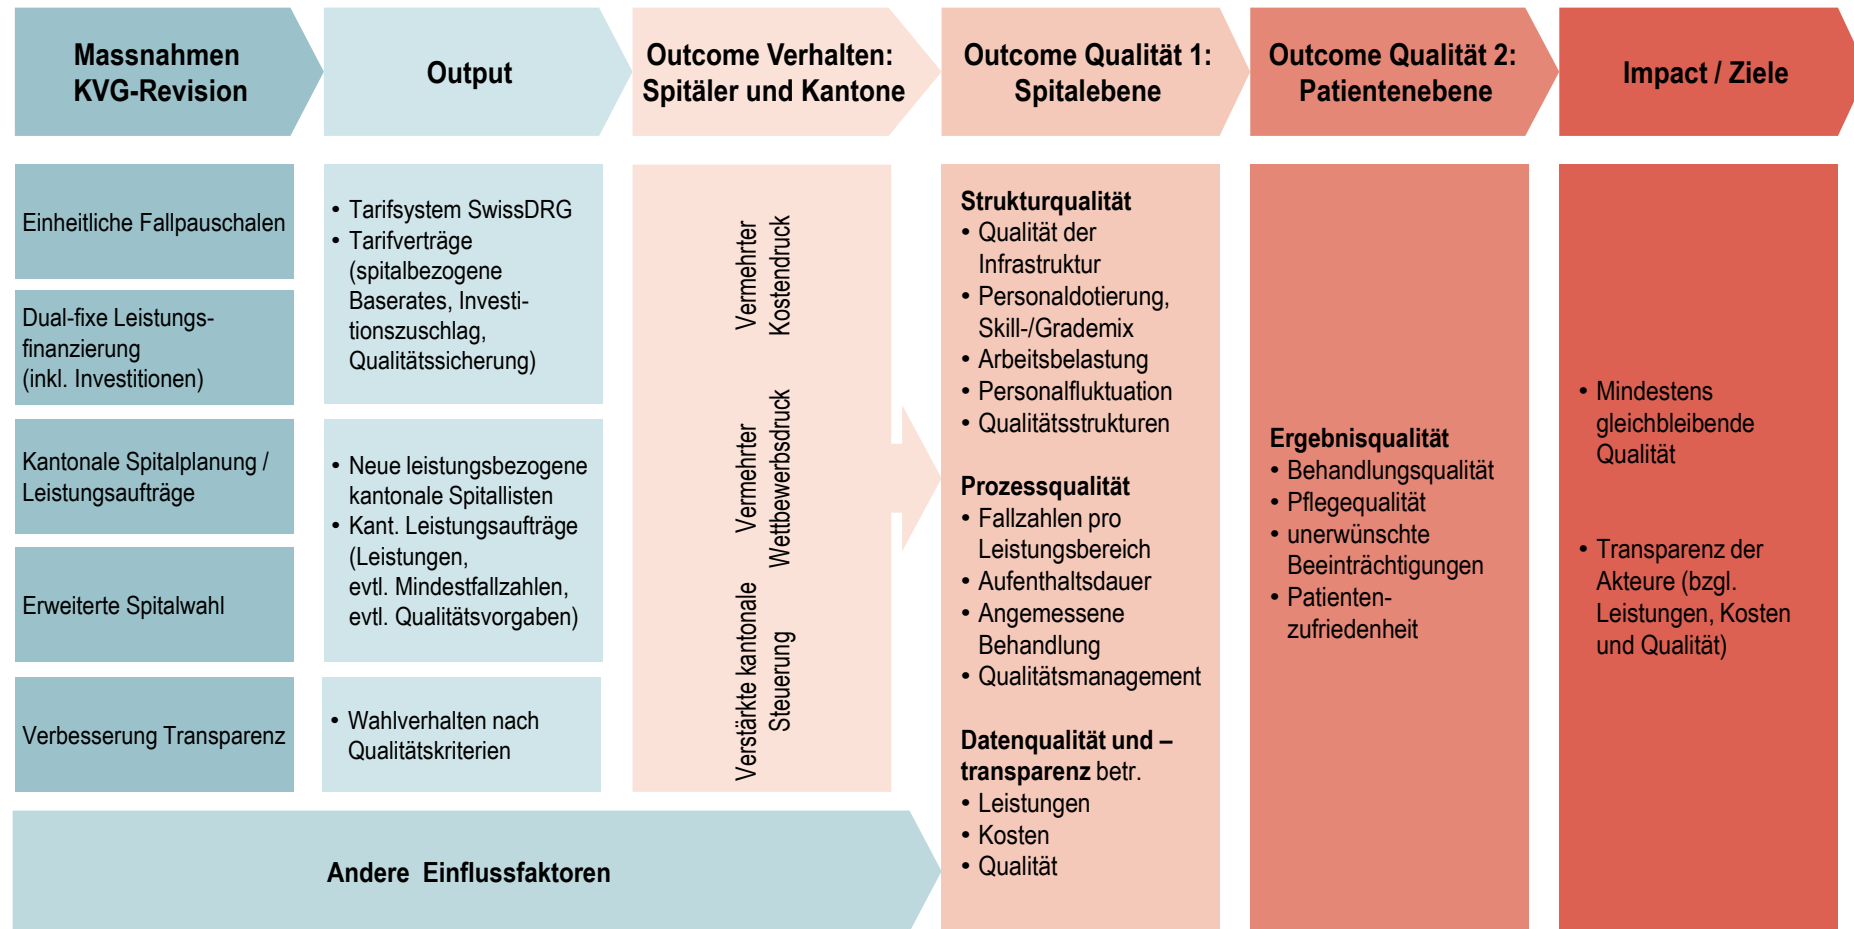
Massnahmen KVG-Revision

Output

Outcome Verhalten: Spitäler und Kantone

Outcome Qualität 1: Spitalebene

Outcome Qualität 2: Patientenebene

Impact / Ziele

Einheitliche Fallpauschalen

Dual-fixe Leistungsfinanzierung (inkl. Investitionen)

Kantonale Spitalplanung / Leistungsaufträge

Erweiterte Spitalwahl

Verbesserung Transparenz

• Tarifsystem SwissDRG
• Tarifverträge (spitalbezogene Baserates, Investitionszuschlag, Qualitätssicherung)

• Neue leistungsbezogene kantonale Spitallisten
• Kant. Leistungsaufträge (Leistungen, evtl. Mindestfallzahlen, evtl. Qualitätsvorgaben)

• Wahlverhalten nach Qualitätskriterien

Vermehrter Kostendruck

Vermehrter Wettbewerbsdruck

Verstärkte kantonale Steuerung

Strukturqualität
• Qualität der Infrastruktur
• Personaldotierung, Skill-/Grademix
• Arbeitsbelastung
• Personalfluktuation
• Qualitätsstrukturen

Prozessqualität
• Fallzahlen pro Leistungsbereich
• Aufenthaltsdauer
• Angemessene Behandlung
• Qualitätsmanagement

Datenqualität und –transparenz betr.
• Leistungen
• Kosten
• Qualität

Ergebnisqualität
• Behandlungsqualität
• Pflegequalität
• unerwünschte Beeinträchtigungen
• Patientenzufriedenheit

• Mindestens gleichbleibende Qualität

• Transparenz der Akteure (bzgl. Leistungen, Kosten und Qualität)

Andere Einflussfaktoren